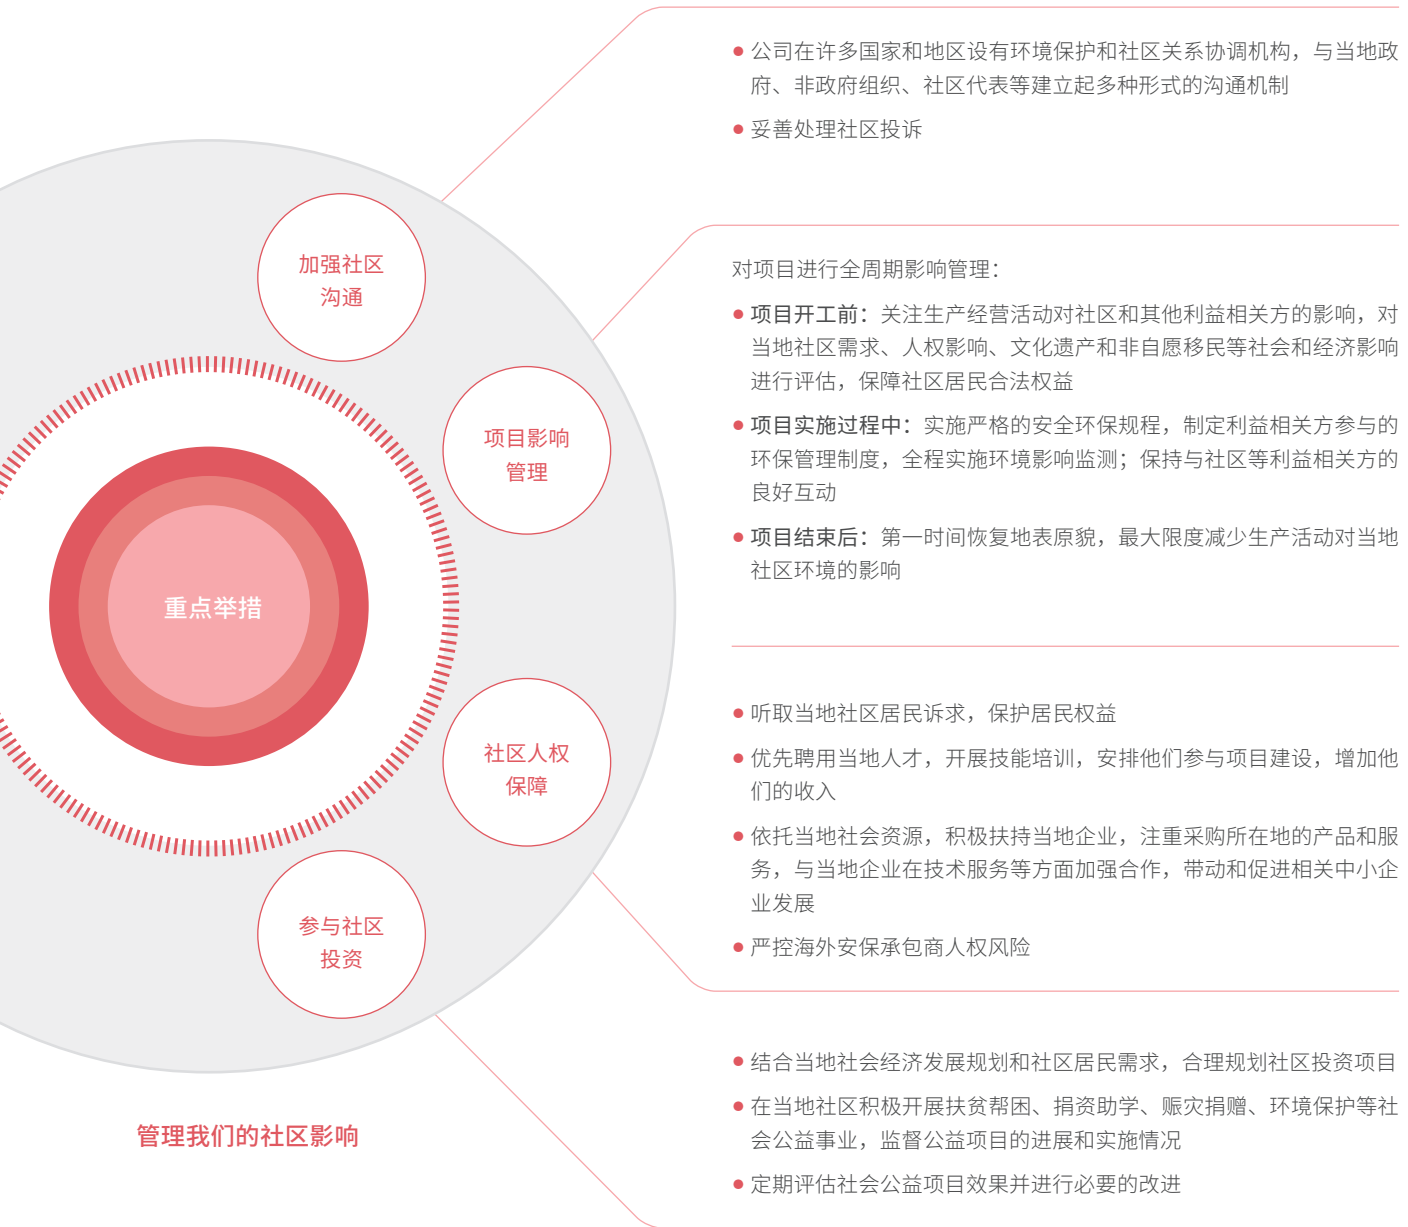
重点举措

加强社区沟通

项目影响管理

社区人权保障

参与社区投资

管理我们的社区影响

● 公司在许多国家和地区设有环境保护和社区关系协调机构，与当地政府、非政府组织、社区代表等建立起多种形式的沟通机制

● 妥善处理社区投诉

对项目进行全周期影响管理：

● 项目开工前：关注生产经营活动对社区和其他利益相关方的影响，对当地社区需求、人权影响、文化遗产和非自愿移民等社会和经济影响进行评估，保障社区居民合法权益

● 项目实施过程中：实施严格的安全环保规程，制定利益相关方参与的环保管理制度，全程实施环境影响监测；保持与社区等利益相关方的良好互动

● 项目结束后：第一时间恢复地表原貌，最大限度减少生产活动对当地社区环境的影响

● 听取当地社区居民诉求，保护居民权益

● 优先聘用当地人才，开展技能培训，安排他们参与项目建设，增加他们的收入

● 依托当地社会资源，积极扶持当地企业，注重采购所在地的产品和服务，与当地企业在技术服务等方面加强合作，带动和促进相关中小企业发展

● 严控海外安保承包商人权风险

● 结合当地社会经济发展规划和社区居民需求，合理规划社区投资项目

● 在当地社区积极开展扶贫帮困、捐资助学、赈灾捐赠、环境保护等社会公益事业，监督公益项目的进展和实施情况

● 定期评估社会公益项目效果并进行必要的改进